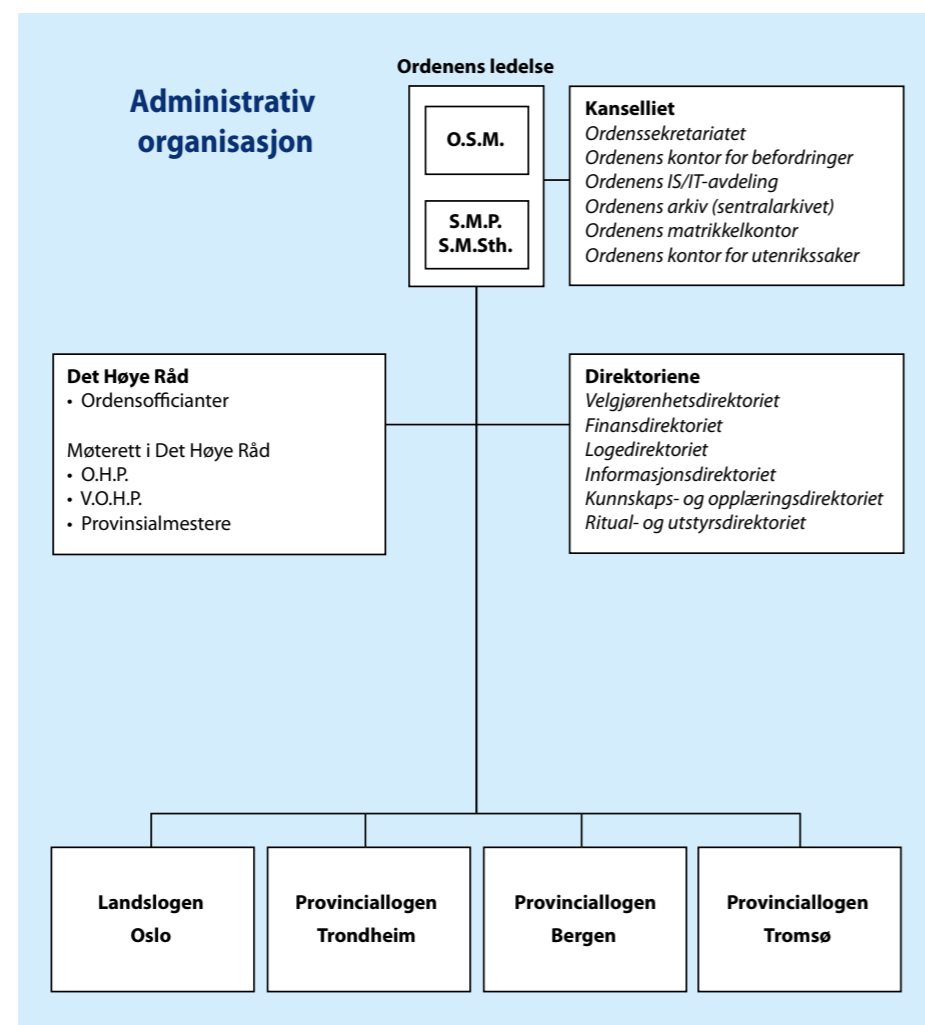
Administrativ organisasjon

Ordenens ledelse

O.S.M.

S.M.P.
S.M.Sth.

Kanselliet
*Ordenssekretariatet*
*Ordenens kontor for befordringer*
*Ordenens IS/IT-avdeling*
*Ordenens arkiv (sentralarkivet)*
*Ordenens matrikkelkontor*
*Ordenens kontor for utenrikssaker*

Det Høye Råd
• Ordensofficianter

Møterett i Det Høye Råd
• O.H.P.
• V.O.H.P.
• Provinsialmestere

Direktoriene
*Velgjørenhetsdirektoriet*
*Finansdirektoriet*
*Logedirektoriet*
*Informasjonsdirektoriet*
*Kunnskaps- og opplæringsdirektoriet*
*Ritual- og utstyrsdirektoriet*

Landslogen
Oslo

Provinciallogen
Trondheim

Provinciallogen
Bergen

Provinciallogen
Tromsø